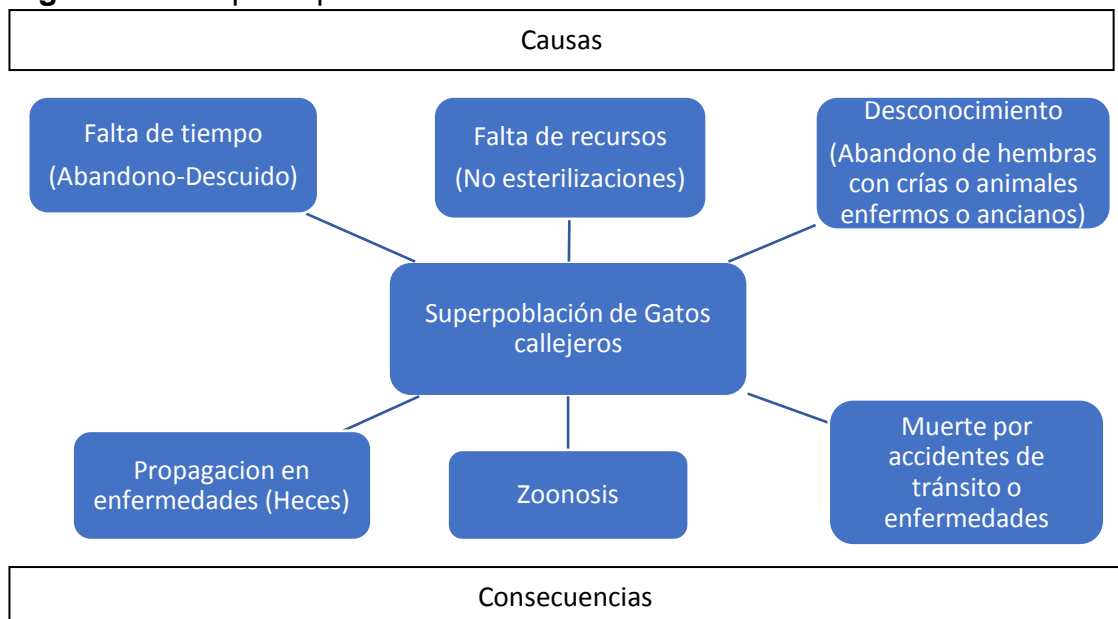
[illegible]

Causas

Falta de tiempo
(Abandono-Descuido)

Falta de recursos
(No esterilizaciones)

Desconocimiento
(Abandono de hembras con crías o animales enfermos o ancianos)

Superpoblación de Gatos callejeros

Propagacion en enfermedades (Heces)

Zoonosis

Muerte por accidentes de tránsito o enfermedades

Consecuencias